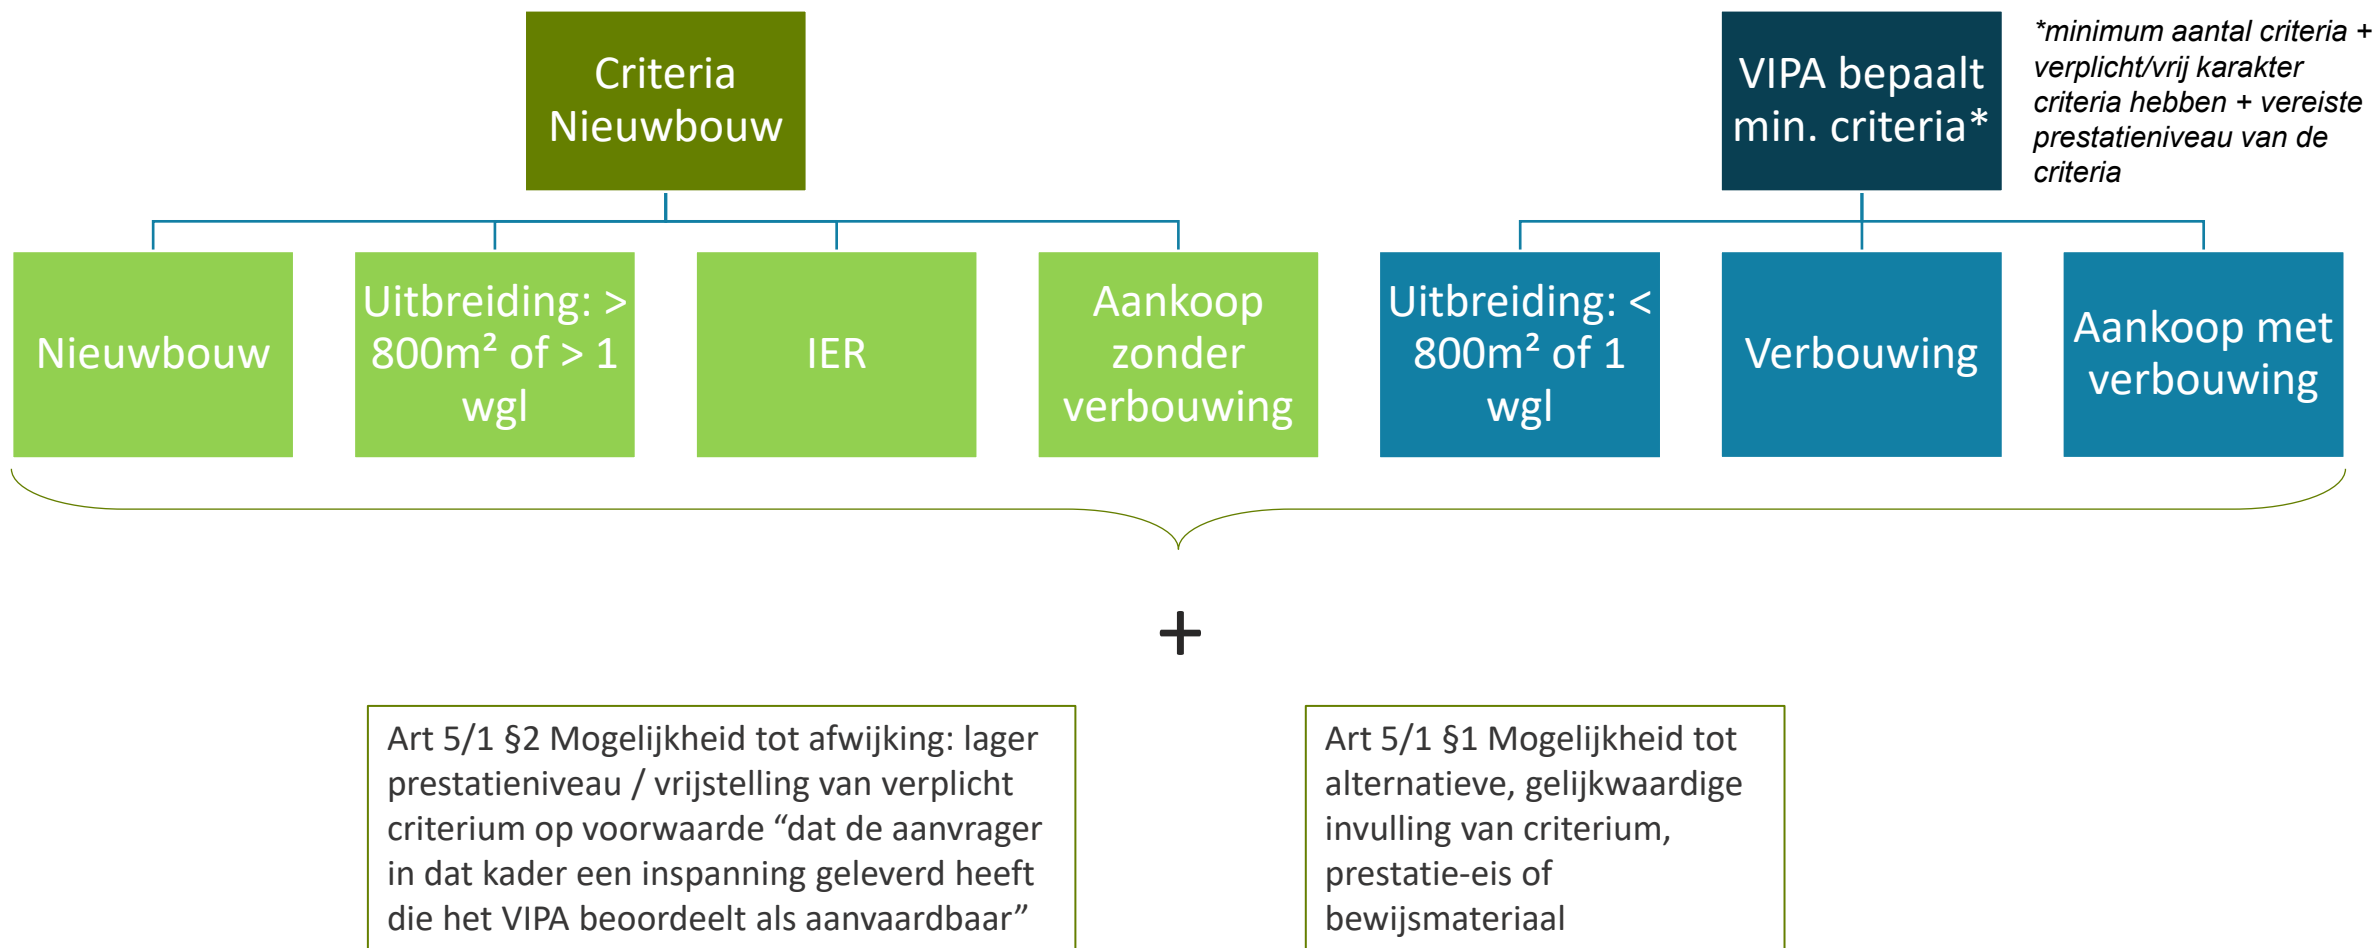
Criteria Nieuwbouw

VIPA bepaalt min. criteria*

*minimum aantal criteria + verplicht/vrij karakter criteria hebben + vereiste prestatieniveau van de criteria

Nieuwbouw

Uitbreiding: > 800m² of > 1 wgl

IER

Aankoop zonder verbouwing

Uitbreiding: < 800m² of 1 wgl

Verbouwing

Aankoop met verbouwing

+

Art 5/1 §2 Mogelijkheid tot afwijking: lager prestatieniveau / vrijstelling van verplicht criterium op voorwaarde “dat de aanvrager in dat kader een inspanning geleverd heeft die het VIPA beoordeelt als aanvaardbaar”

Art 5/1 §1 Mogelijkheid tot alternatieve, gelijkwaardige invulling van criterium, prestatie-eis of bewijsmateriaal